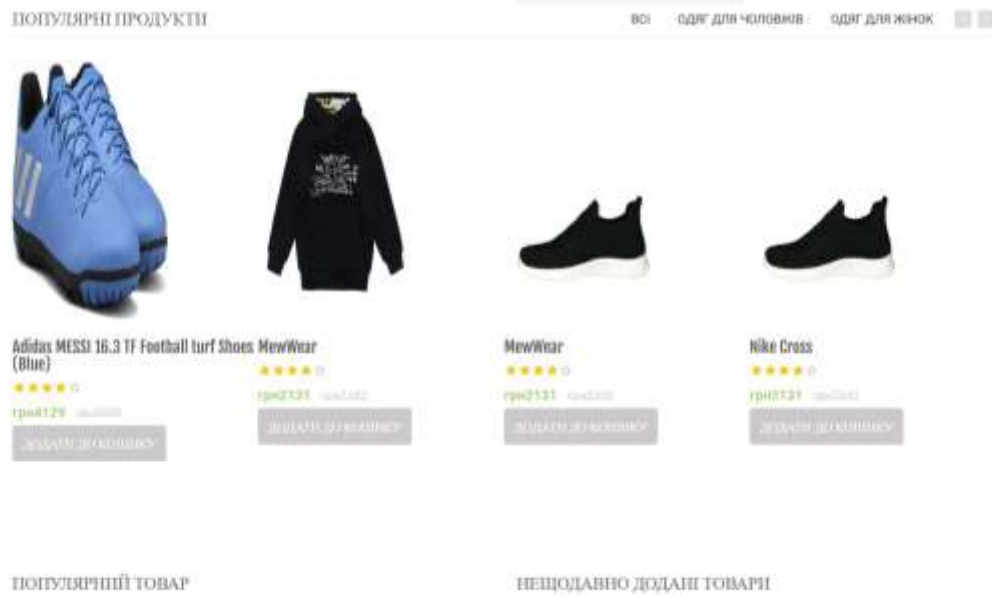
ПОПУЛЯРНІ ПРОДУКТИ

всі одяг для чоловіків одяг для жінок

Adidas MESSI 16.3 TF Football turf Shoes (Blue)

★★★★☆

грн4129 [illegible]

ДОДАТИ ДО КОШИКУ

MewWear

★★★★☆

грн2131 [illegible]

ДОДАТИ ДО КОШИКУ

MewWear

★★★★☆

грн2131 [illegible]

ДОДАТИ ДО КОШИКУ

Nike Cross

★★★★☆

грн3131 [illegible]

ДОДАТИ ДО КОШИКУ

ПОПУЛЯРНИЙ ТОВАР

НЕЩОДАВНО ДОДАНІ ТОВАРИ